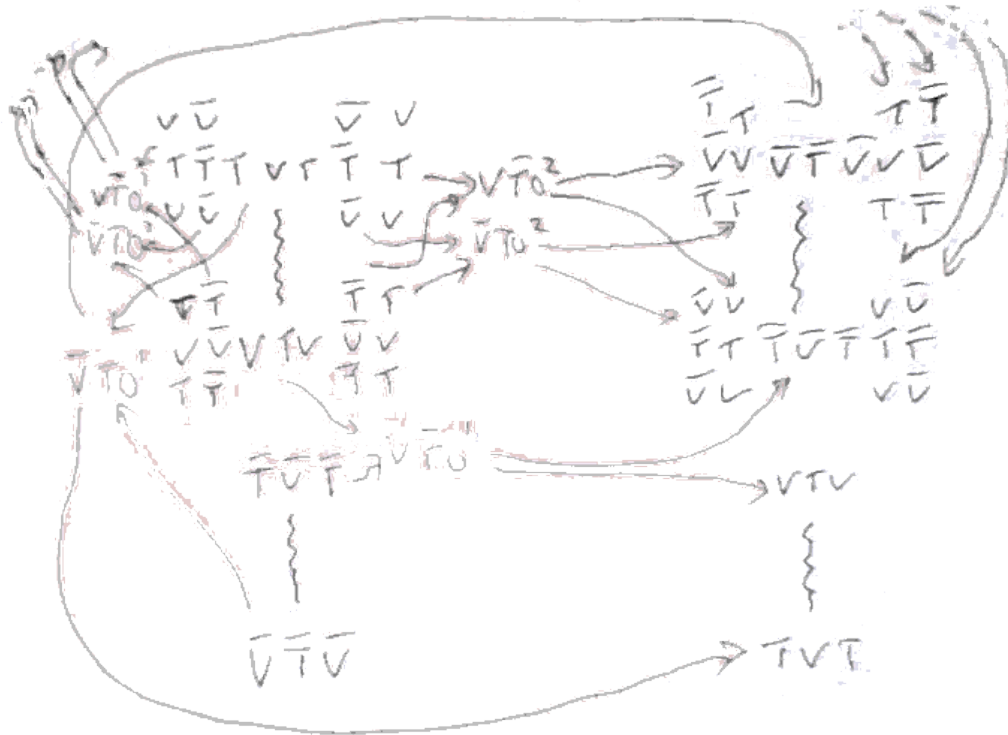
$V\bar{V}$ $\bar{V}$ $V$
$\bar{T}T\bar{T}T$ $VT$ $\bar{T}$ $T$
$VTO$ $V\bar{V}$ $\bar{V}$ $V$
$\bar{V}TO^2$
$VTO^2$
$\bar{V}TO^2$

$\bar{T}T$ $T\bar{T}$
$\bar{V}V$ $\bar{V}T$ $\bar{V}V\bar{V}$
$\bar{T}T$ $T\bar{T}$

$\bar{T}\bar{T}$ $\bar{T}T$
$\bar{V}TO'$ $V\bar{V}$ $V$ $TV$ $\bar{V}V$
$\bar{T}\bar{T}$ $\bar{T}T$

$\bar{V}V$ $V\bar{V}$
$\bar{T}T$ $\bar{T}\bar{V}T$ $T\bar{T}$
$\bar{V}V$ $V\bar{V}$

$\bar{T}V\bar{T}$ $\bar{V}TO'''$
$VTV$

$\bar{V}T\bar{V}$
$TV\bar{T}$